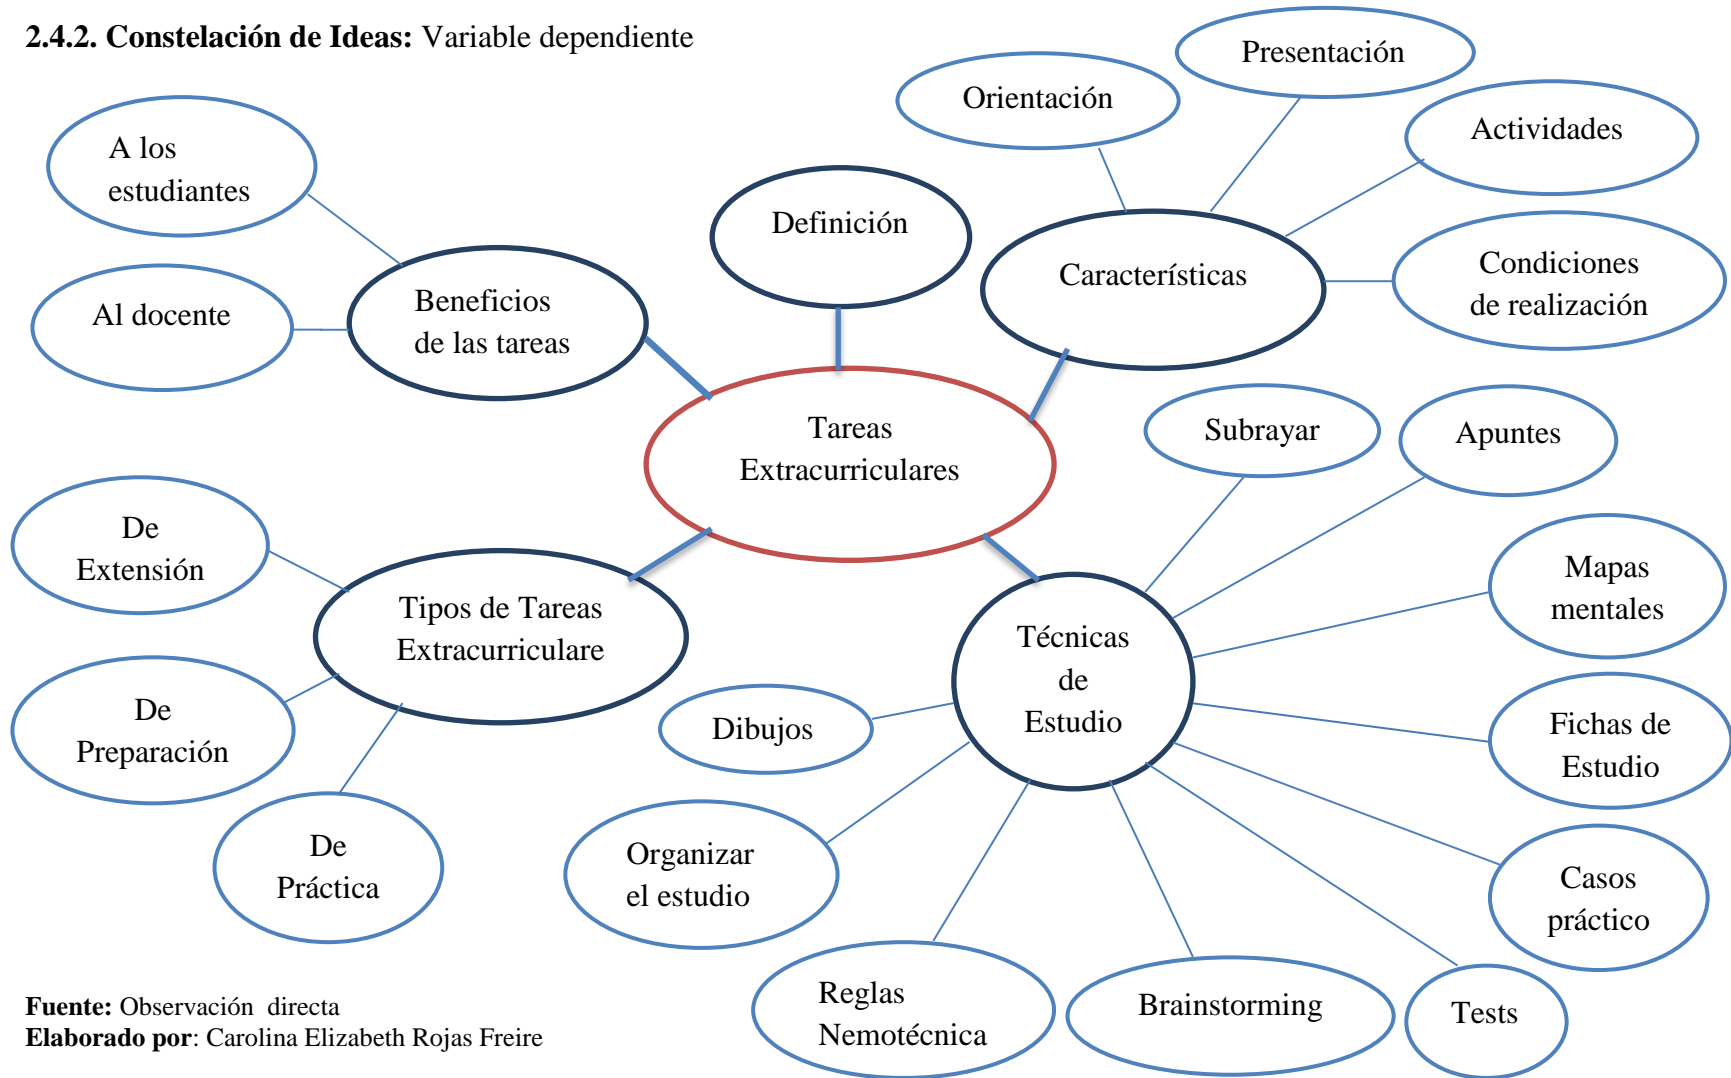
**2.4.2. Constelación de Ideas:** Variable dependiente

Presentación

Orientación

Actividades

A los estudiantes

Definición

Características

Condiciones de realización

Al docente

Beneficios de las tareas

Tareas Extracurriculares

Subrayar

Apuntes

De Extensión

Mapas mentales

Tipos de Tareas Extracurriculare

Técnicas de Estudio

De Preparación

Dibujos

Fichas de Estudio

De Práctica

Organizar el estudio

Casos práctico

Reglas Nemotécnica

Brainstorming

Tests

**Fuente:** Observación directa
**Elaborado por**: Carolina Elizabeth Rojas Freire